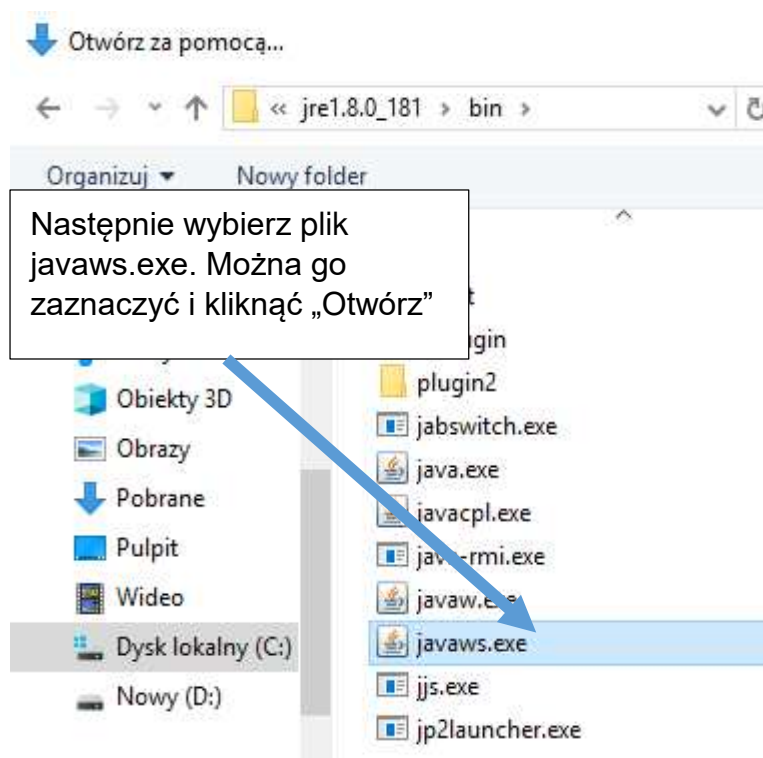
Otwórz za pomocą...

« jre1.8.0_181 › bin ›

Organizuj ▾ Nowy folder

Następnie wybierz plik javaws.exe. Można go zaznaczyć i kliknąć „Otwórz”

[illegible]t
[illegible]gin
plugin2
jabswitch.exe
java.exe
javacpl.exe
jav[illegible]-rmi.exe
javaw.e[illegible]
javaws.exe
jjs.exe
jp2launcher.exe

Obiekty 3D
Obrazy
Pobrane
Pulpit
Wideo
Dysk lokalny (C:)
Nowy (D:)